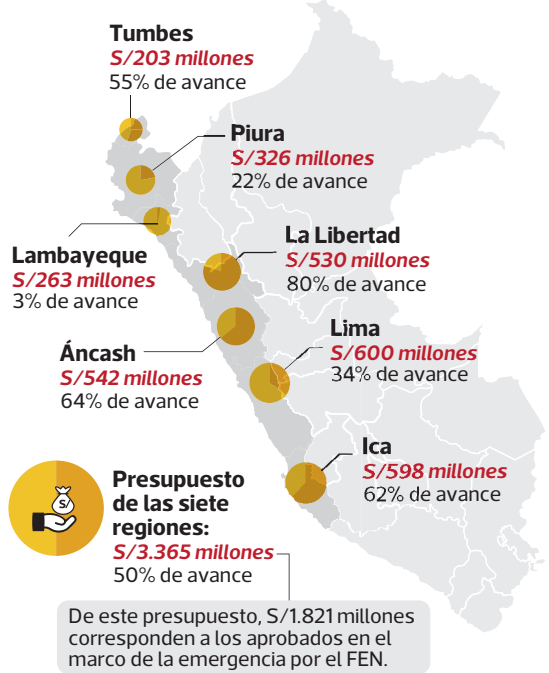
Tumbes
S/203 millones
55% de avance

Piura
S/326 millones
22% de avance

Lambayeque
S/263 millones
3% de avance

La Libertad
S/530 millones
80% de avance

Lima
S/600 millones
34% de avance

Áncash
S/542 millones
64% de avance

Ica
S/598 millones
62% de avance

S/

Presupuesto de las siete regiones:
S/3.365 millones
50% de avance

De este presupuesto, S/1.821 millones corresponden a los aprobados en el marco de la emergencia por el FEN.